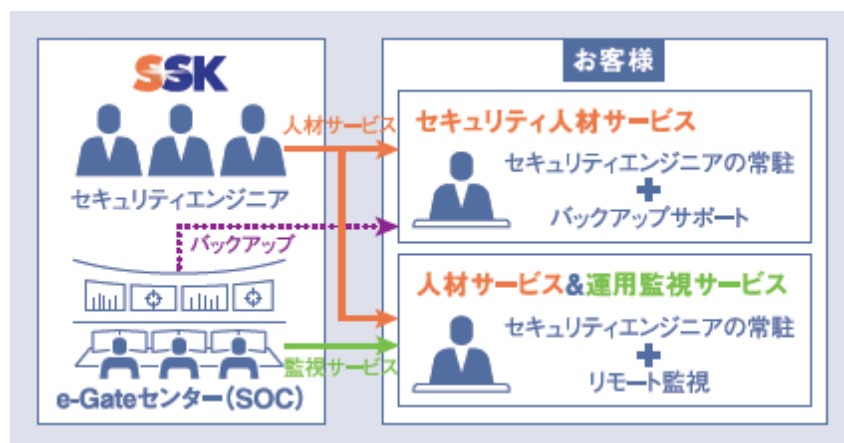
SSK

セキュリティエンジニア

人材サービス

バックアップ

監視サービス

e-Gateセンター(SOC)

お客様

セキュリティ人材サービス

セキュリティエンジニアの常駐
+
バックアップサポート

人材サービス&運用監視サービス

セキュリティエンジニアの常駐
+
リモート監視